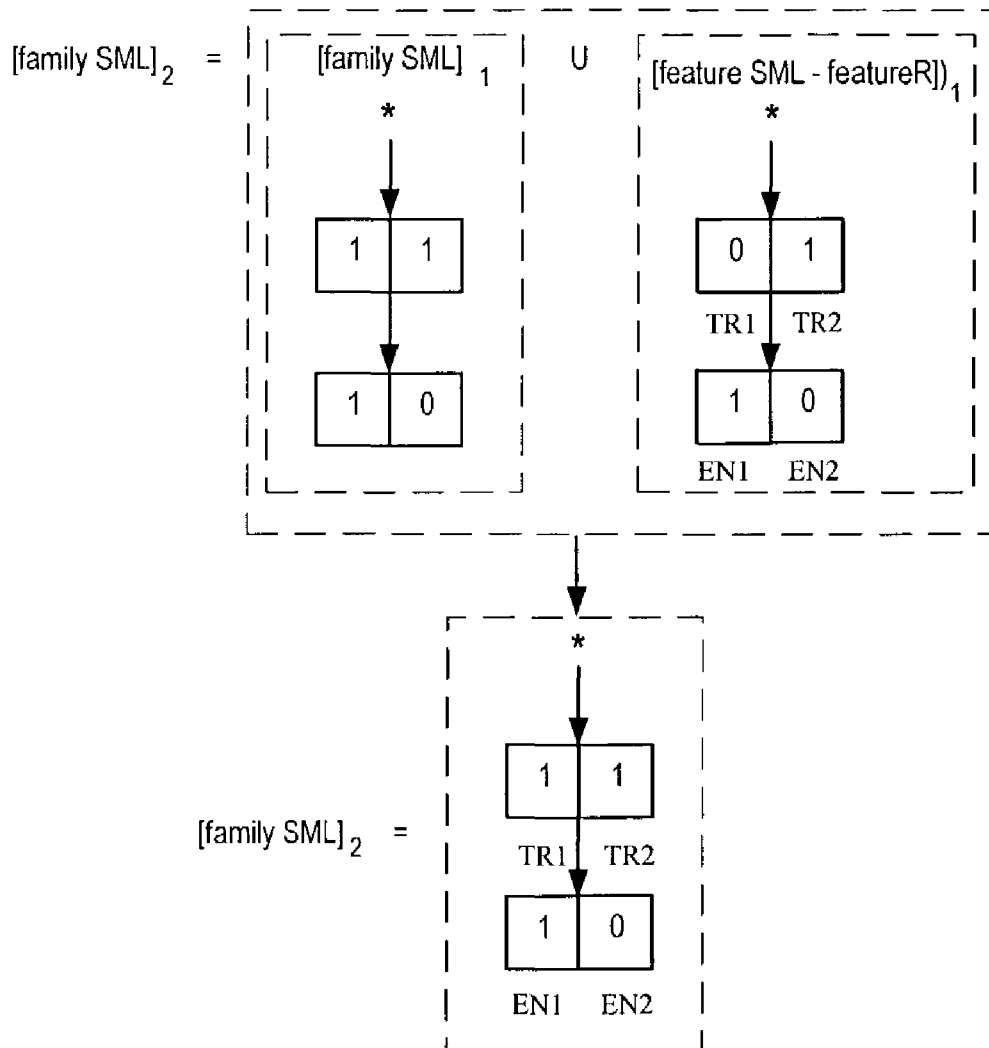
$[\text{family SML}]_2$ = $[\text{family SML}]_1$ U $[\text{feature SML - featureR}])_1$

*

| 1 | 1 |
|---|---|

| 1 | 0 |
|---|---|

*

| 0 | 1 |
|---|---|

TR1 TR2

| 1 | 0 |
|---|---|

EN1 EN2

$[\text{family SML}]_2$ =

*

| 1 | 1 |
|---|---|

TR1 TR2

| 1 | 0 |
|---|---|

EN1 EN2